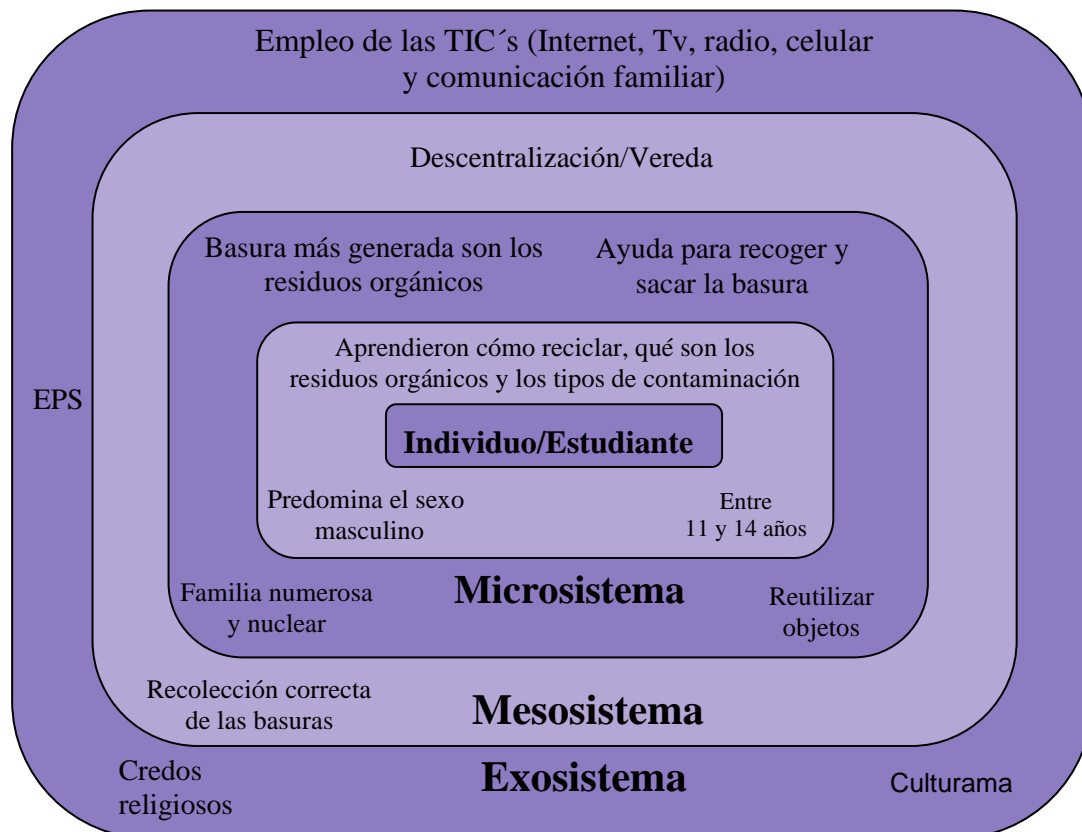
Empleo de las TIC´s (Internet, Tv, radio, celular y comunicación familiar)

Descentralización/Vereda

Basura más generada son los residuos orgánicos

Ayuda para recoger y sacar la basura

Aprendieron cómo reciclar, qué son los residuos orgánicos y los tipos de contaminación

EPS

Individuo/Estudiante

Predomina el sexo masculino

Entre 11 y 14 años

Familia numerosa y nuclear

Microsistema

Reutilizar objetos

Recolección correcta de las basuras

Mesosistema

Credos religiosos

Exosistema

Culturama